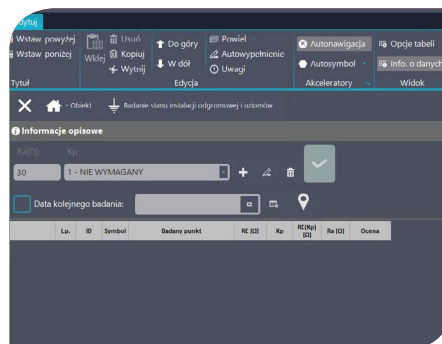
Edytuj
Wstaw powyżej
Wstaw poniżej
Tytuł
Wklej
Usuń
Kopiuj
Wytnij
Do góry
W dół
Edycja
Powiel
Autowypełnienie
Uwagi
Autonawigacja
Autosymbol
Akceleratory
Opcje tabeli
Info. o danych
Widok

Obiekt
Badanie stanu instalacji odgromowej i uziomów

Informacje opisowe
Ka[Ω]:
Kp:
30
1 - NIE WYMAGANY
Data kolejnego badania:

| Lp. | ID | Symbol | Badany punkt | RE [Ω] | Kp | RE(Kp) [Ω] | Ra [Ω] | Ocena |
|---|---|---|---|---|---|---|---|---|